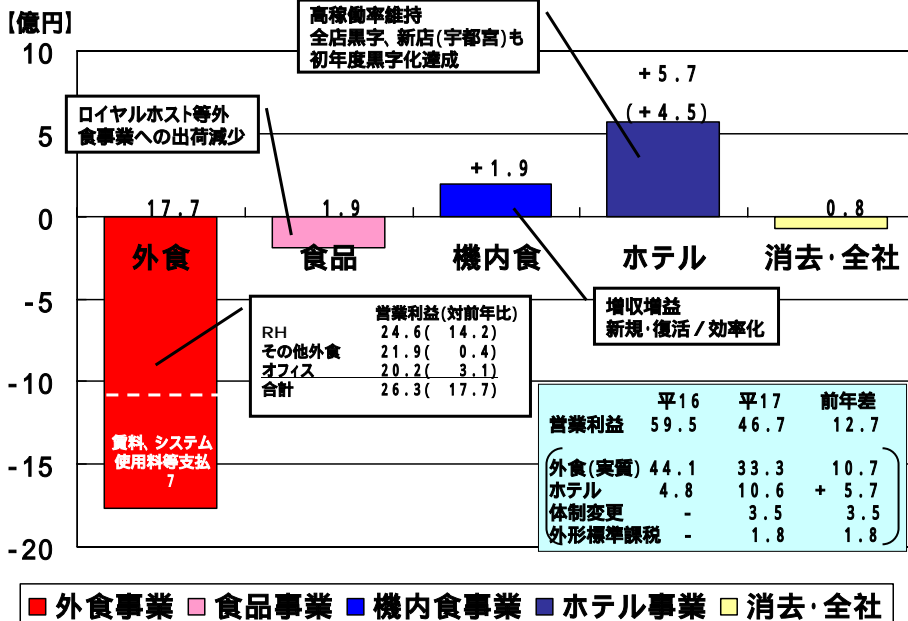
【億円】

10

5

0

-5

-10

-15

-20

高稼働率維持
全店黒字、新店(宇都宮)も
初年度黒字化達成

ロイヤルホスト等外
食事業への出荷減少

+5.7
(+4.5)

+1.9

17.7

1.9

0.8

外食

食品

機内食

ホテル

消去･全社

増収増益
新規･復活／効率化

| | 営業利益(対前年比) |
|---|---|
| RH | 24.6( 14.2) |
| その他外食 | 21.9( 0.4) |
| オフィス | 20.2( 3.1) |
| 合計 | 26.3( 17.7) |

賃料、システム
使用料等支払
7

| | 平16 | 平17 | 前年差 |
|---|---|---|---|
| 営業利益 | 59.5 | 46.7 | 12.7 |
| 外食(実質) | 44.1 | 33.3 | 10.7 |
| ホテル | 4.8 | 10.6 | + 5.7 |
| 体制変更 | - | 3.5 | 3.5 |
| 外形標準課税 | - | 1.8 | 1.8 |

外食事業 食品事業 機内食事業 ホテル事業 消去･全社